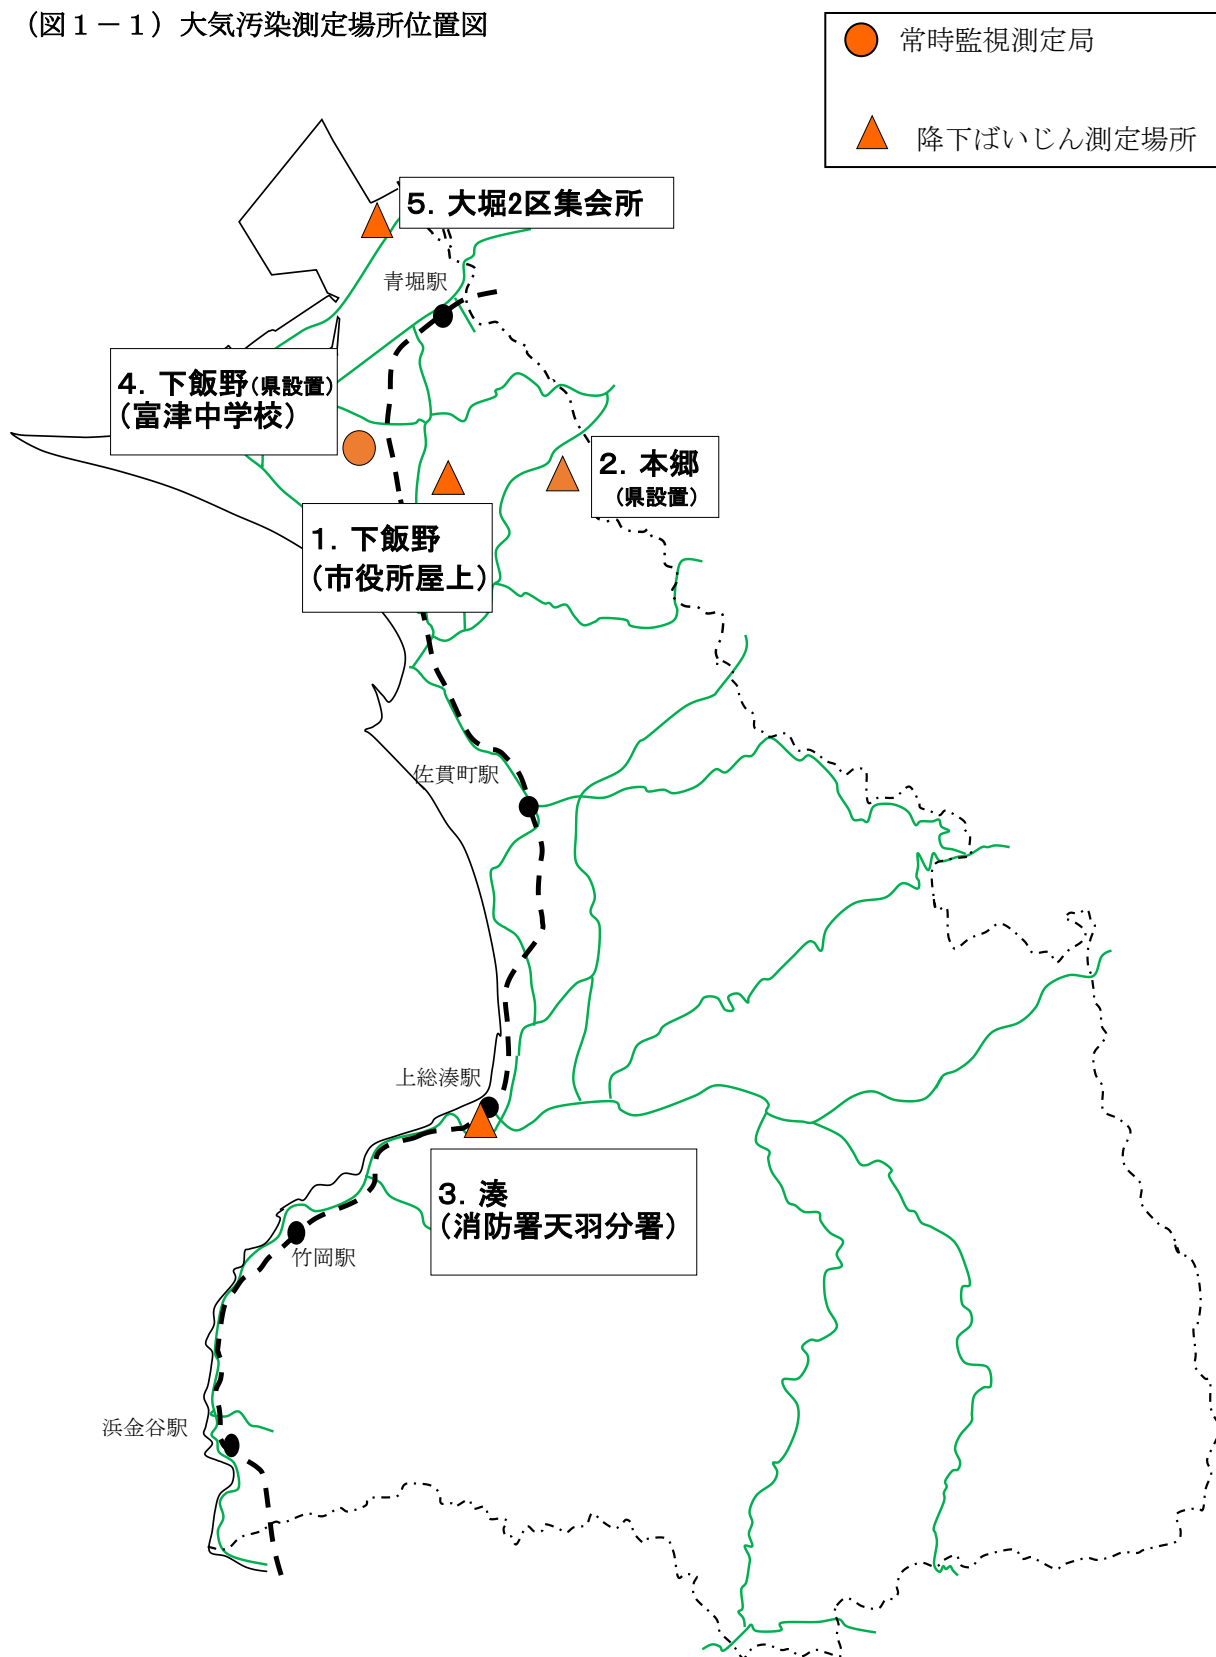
（図１－１）大気汚染測定場所位置図

常時監視測定局

降下ばいじん測定場所

5. 大堀2区集会所

青堀駅

4. 下飯野(県設置)
(富津中学校)

2. 本郷
(県設置)

1. 下飯野
(市役所屋上)

佐貫町駅

上総湊駅

3. 湊
(消防署天羽分署)

竹岡駅

浜金谷駅